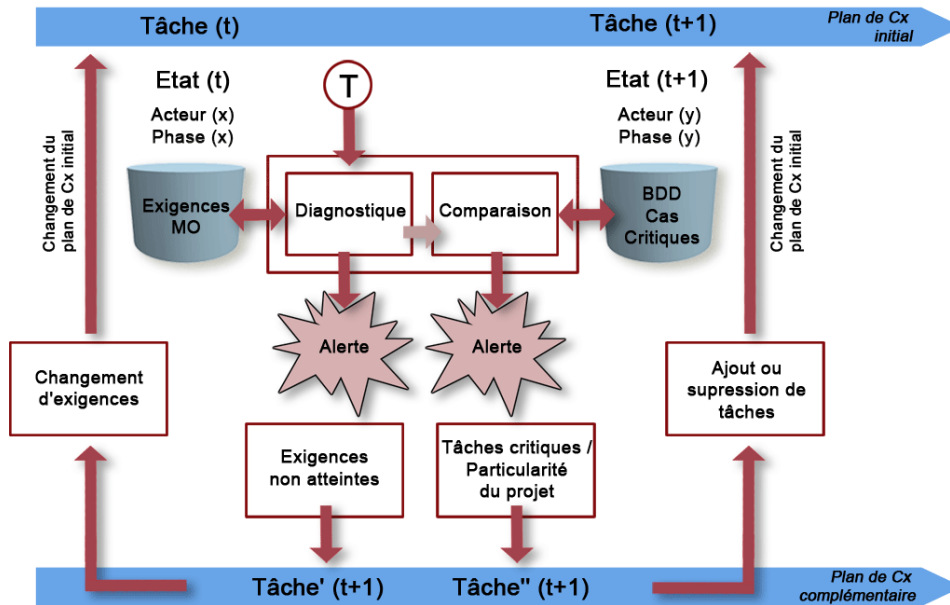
Tâche (t)

Tâche (t+1)

Plan de Cx initial

Etat (t)

Acteur (x)
Phase (x)

T

Etat (t+1)

Acteur (y)
Phase (y)

Changement du plan de Cx initial

Exigences MO

Diagnostique

Comparaison

BDD Cas Critiques

Changement du plan de Cx initial

Alerte

Alerte

Changement d'exigences

Ajout ou supression de tâches

Exigences non atteintes

Tâches critiques / Particularité du projet

Tâche' (t+1)

Tâche" (t+1)

Plan de Cx complémentaire